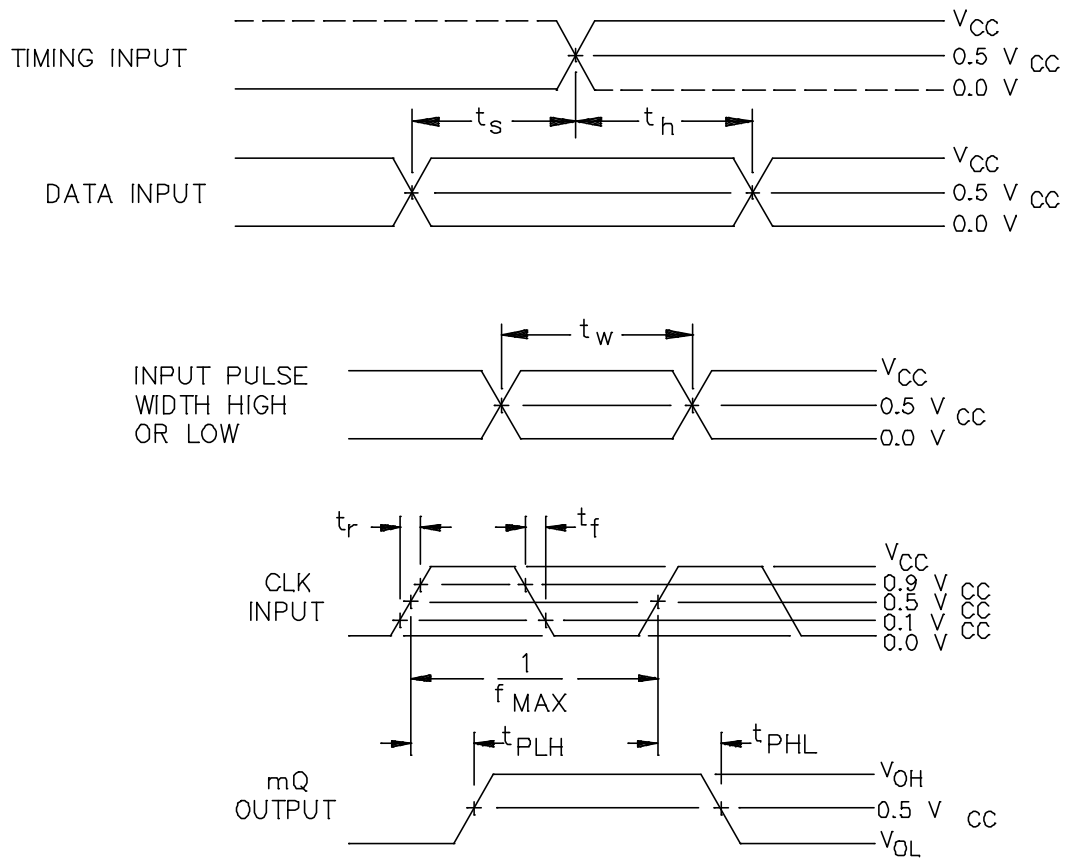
TIMING INPUT

$V_{CC}$

0.5 $V_{CC}$

0.0 V

$t_s$

$t_h$

DATA INPUT

$V_{CC}$

0.5 $V_{CC}$

0.0 V

$t_w$

INPUT PULSE WIDTH HIGH OR LOW

$V_{CC}$

0.5 $V_{CC}$

0.0 V

$t_r$

$t_f$

CLK INPUT

$V_{CC}$

0.9 $V_{CC}$

0.5 $V_{CC}$

0.1 $V_{CC}$

0.0 V

$\frac{1}{f_{MAX}}$

$t_{PLH}$

$t_{PHL}$

mQ OUTPUT

$V_{OH}$

0.5 $V_{CC}$

$V_{OL}$